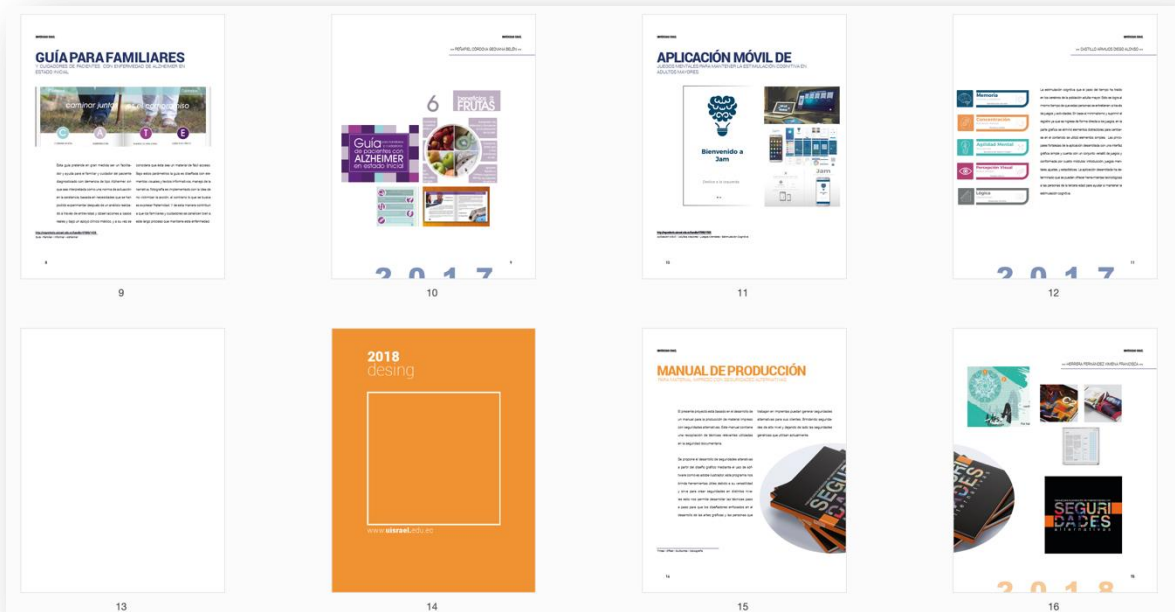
GUÍA PARA FAMILIARES
Y CUIDADORES DE PACIENTES CON ENFERMEDAD DE ALZHEIMER EN ESTADO INICIAL

caminar juntos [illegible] compromiso

9

6 beneficios de FRUTAS

Guía de pacientes con ALZHEIMER en estado inicial

2017

10

APLICACIÓN MÓVIL DE
JUEGOS MENTALES PARA MANTENER LA ESTIMULACIÓN COGNITIVA EN ADULTOS MAYORES

Bienvenido a Jam

Jam

11

Memoria
Concentración
Agilidad Mental
Percepción Visual
Lógica

2017

12

13

2018
desing

www.uisrael.edu.ec

14

MANUAL DE PRODUCCIÓN
PARA MATERIAL IMPRESO CON SEGURIDADES ALTERNATIVAS

SEGURI

15

SEGURI DADES

2018

16